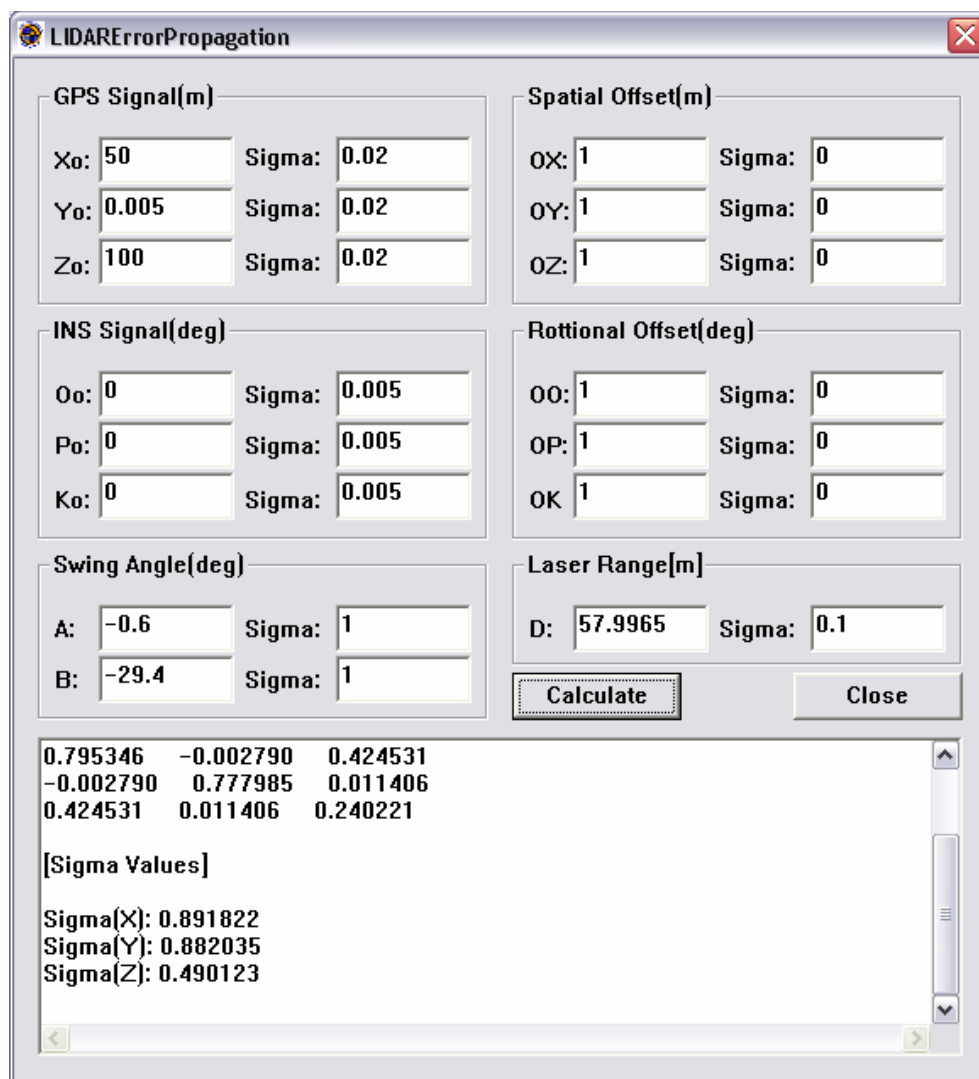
LIDARErrorPropagation

GPS Signal(m)

Xo: 50 Sigma: 0.02
Yo: 0.005 Sigma: 0.02
Zo: 100 Sigma: 0.02

Spatial Offset(m)

OX: 1 Sigma: 0
OY: 1 Sigma: 0
OZ: 1 Sigma: 0

INS Signal(deg)

Oo: 0 Sigma: 0.005
Po: 0 Sigma: 0.005
Ko: 0 Sigma: 0.005

Rottional Offset(deg)

OO: 1 Sigma: 0
OP: 1 Sigma: 0
OK 1 Sigma: 0

Swing Angle(deg)

A: -0.6 Sigma: 1
B: -29.4 Sigma: 1

Laser Range[m]

D: 57.9965 Sigma: 0.1

Calculate

Close

0.795346 -0.002790 0.424531
-0.002790 0.777985 0.011406
0.424531 0.011406 0.240221

[Sigma Values]

Sigma(X): 0.891822
Sigma(Y): 0.882035
Sigma(Z): 0.490123